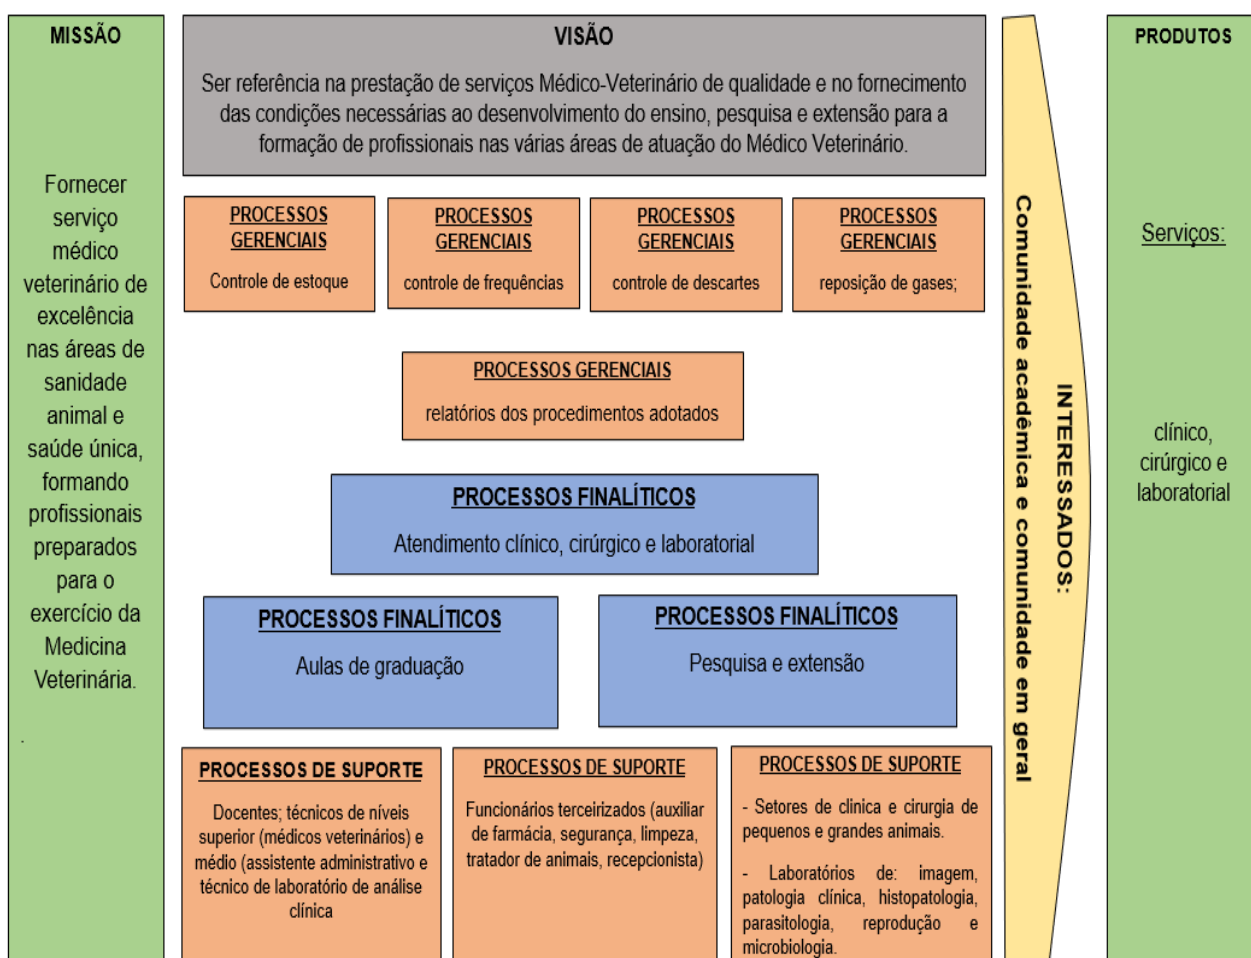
MISSÃO

Fornecer serviço médico veterinário de excelência nas áreas de sanidade animal e saúde única, formando profissionais preparados para o exercício da Medicina Veterinária.

VISÃO

Ser referência na prestação de serviços Médico-Veterinário de qualidade e no fornecimento das condições necessárias ao desenvolvimento do ensino, pesquisa e extensão para a formação de profissionais nas várias áreas de atuação do Médico Veterinário.

PROCESSOS GERENCIAIS
Controle de estoque

PROCESSOS GERENCIAIS
controle de frequências

PROCESSOS GERENCIAIS
controle de descartes

PROCESSOS GERENCIAIS
reposição de gases;

PROCESSOS GERENCIAIS
relatórios dos procedimentos adotados

PROCESSOS FINALÍTICOS
Atendimento clínico, cirúrgico e laboratorial

PROCESSOS FINALÍTICOS
Aulas de graduação

PROCESSOS FINALÍTICOS
Pesquisa e extensão

PROCESSOS DE SUPORTE
Docentes; técnicos de níveis superior (médicos veterinários) e médio (assistente administrativo e técnico de laboratório de análise clínica

PROCESSOS DE SUPORTE
Funcionários terceirizados (auxiliar de farmácia, segurança, limpeza, tratador de animais, recepcionista)

PROCESSOS DE SUPORTE
- Setores de clinica e cirurgia de pequenos e grandes animais.

- Laboratórios de: imagem, patologia clínica, histopatologia, parasitologia, reprodução e microbiologia.

Comunidade acadêmica e comunidade em geral

INTERESSADOS:

PRODUTOS

Serviços:

clínico, cirúrgico e laboratorial